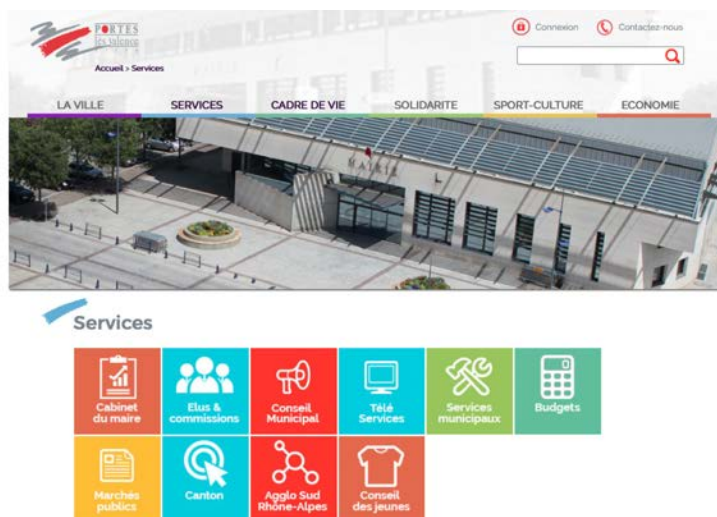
PORTES lès Valence

Accueil > Services

Connexion

Contactez-nous

LA VILLE

SERVICES

CADRE DE VIE

SOLIDARITE

SPORT-CULTURE

ECONOMIE

MAIRIE

Services

Cabinet du maire

Elus & commissions

Conseil Municipal

Télé Services

Services municipaux

Budgets

Marchés publics

Canton

Agglo Sud Rhône-Alpes

Conseil des jeunes